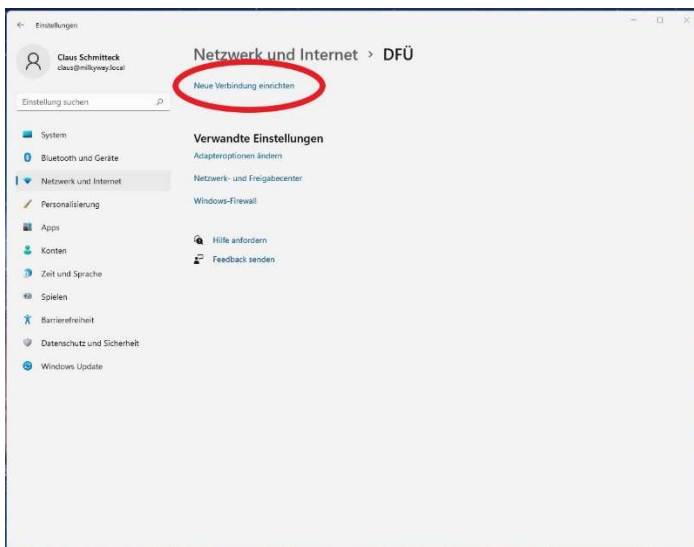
Einstellungen

Claus Schmitteck
claus@milkyway.local

Einstellung suchen

System
Bluetooth und Geräte
Netzwerk und Internet
Personalisierung
Apps
Konten
Zeit und Sprache
Spielen
Barrierefreiheit
Datenschutz und Sicherheit
Windows Update

Netzwerk und Internet › DFÜ

Neue Verbindung einrichten

Verwandte Einstellungen
Adapteroptionen ändern
Netzwerk- und Freigabecenter
Windows-Firewall

Hilfe anfordern
Feedback senden